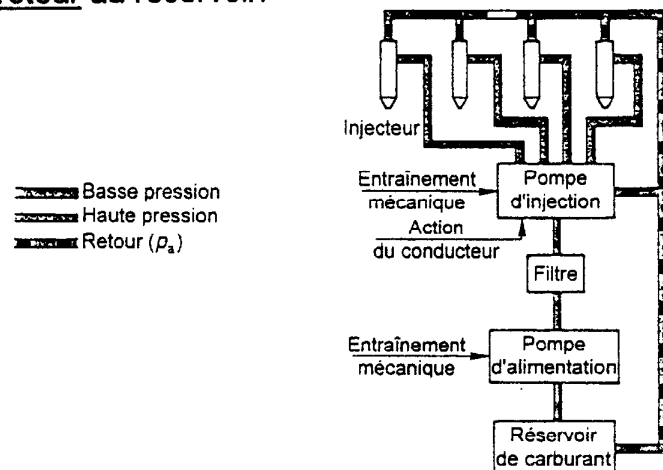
retour au réservoir

Basse pression
Haute pression
Retour ($p_a$)

Injecteur

Entraînement mécanique

Action du conducteur

Pompe d'injection

Filtre

Entraînement mécanique

Pompe d'alimentation

Réservoir de carburant